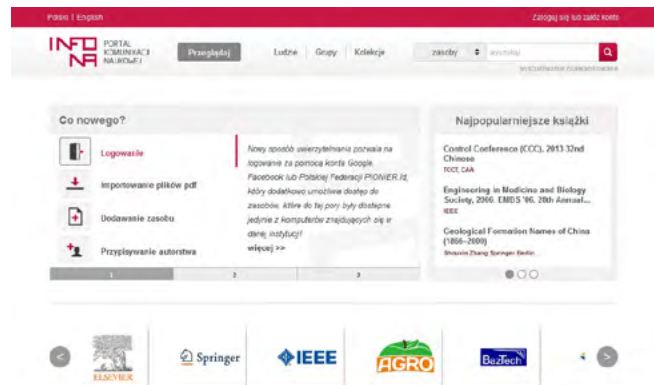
Polski | English

Zaloguj się lub załóż konto

INFONA PORTAL KOMUNIKACJI NAUKOWEJ

Przeglądaj

Ludzie | Grupy | Kolekcje

zasoby

wyszukaj

WYSZUKIWANIE ZAAWANSOWANE

Co nowego?

Logowanie

Importowanie plików pdf

Dodawanie zasobu

Przypisywanie autorstwa

Nowy sposób uwierzytelniania pozwala na logowanie za pomocą konta Google, Facebook lub Polskiej Federacji PIONIER.Id, który dodatkowo umożliwia dostęp do zasobów, które do tej pory były dostępne jedynie z komputerów znajdujących się w danej instytucji!

więcej >>

1 2 3

Najpopularniejsze książki

Control Conference (CCC), 2013 32nd Chinese

TCCT, CAA

Engineering in Medicine and Biology Society, 2006. EMBS '06. 28th Annual...

IEEE

Geological Formation Names of China (1866–2000)

Shoumin Zhang Springer Berlin...

ELSEVIER

Springer

IEEE

AGRO

BazTech